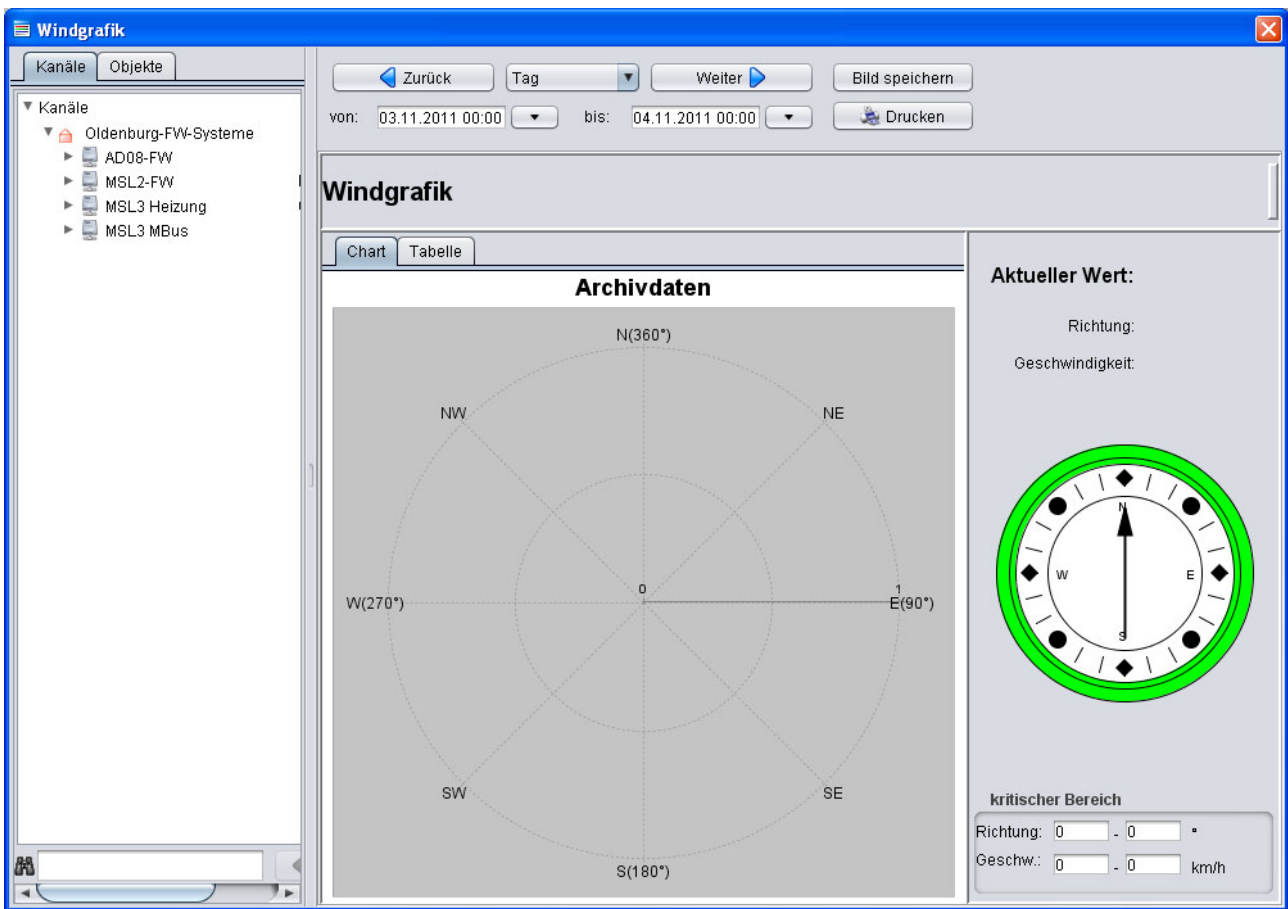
Windgrafik

Kanäle | Objekte

Kanäle
Oldenburg-FW-Systeme
AD08-FW
MSL2-FW
MSL3 Heizung
MSL3 MBus

Zurück
Tag
Weiter
Bild speichern
von: 03.11.2011 00:00
bis: 04.11.2011 00:00
Drucken

Windgrafik

Chart | Tabelle

Archivdaten

N(360°)
NW
NE
W(270°)
0
1
E(90°)
SW
SE
S(180°)

Aktueller Wert:
Richtung:
Geschwindigkeit:

N
W
E
S

kritischer Bereich
Richtung: 0 - 0 °
Geschw.: 0 - 0 km/h